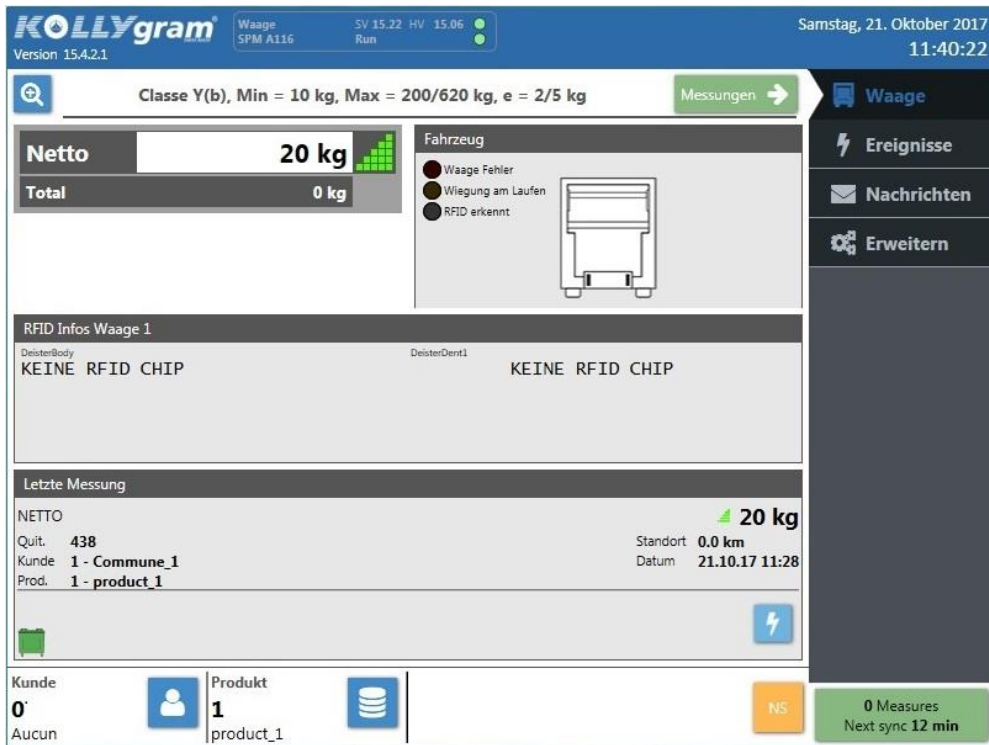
KOLLYgram
Version 15.4.2.1
Waage
SPM A116
SV 15.22 HV 15.06
Run

Samstag, 21. Oktober 2017
11:40:22

Classe Y(b), Min = 10 kg, Max = 200/620 kg, e = 2/5 kg
Messungen

Waage
Ereignisse
Nachrichten
Erweitern

Netto 20 kg
Total 0 kg

Fahrzeug
Waage Fehler
Wiegung am Laufen
RFID erkennt

RFID Infos Waage 1
DeisterBody
KEINE RFID CHIP
DeisterDent1
KEINE RFID CHIP

Letzte Messung
NETTO
20 kg
Quit. 438
Kunde 1 - Commune_1
Prod. 1 - product_1
Standort 0.0 km
Datum 21.10.17 11:28

Kunde
0
Aucun
Produkt
1
product_1
NS
0 Measures
Next sync 12 min